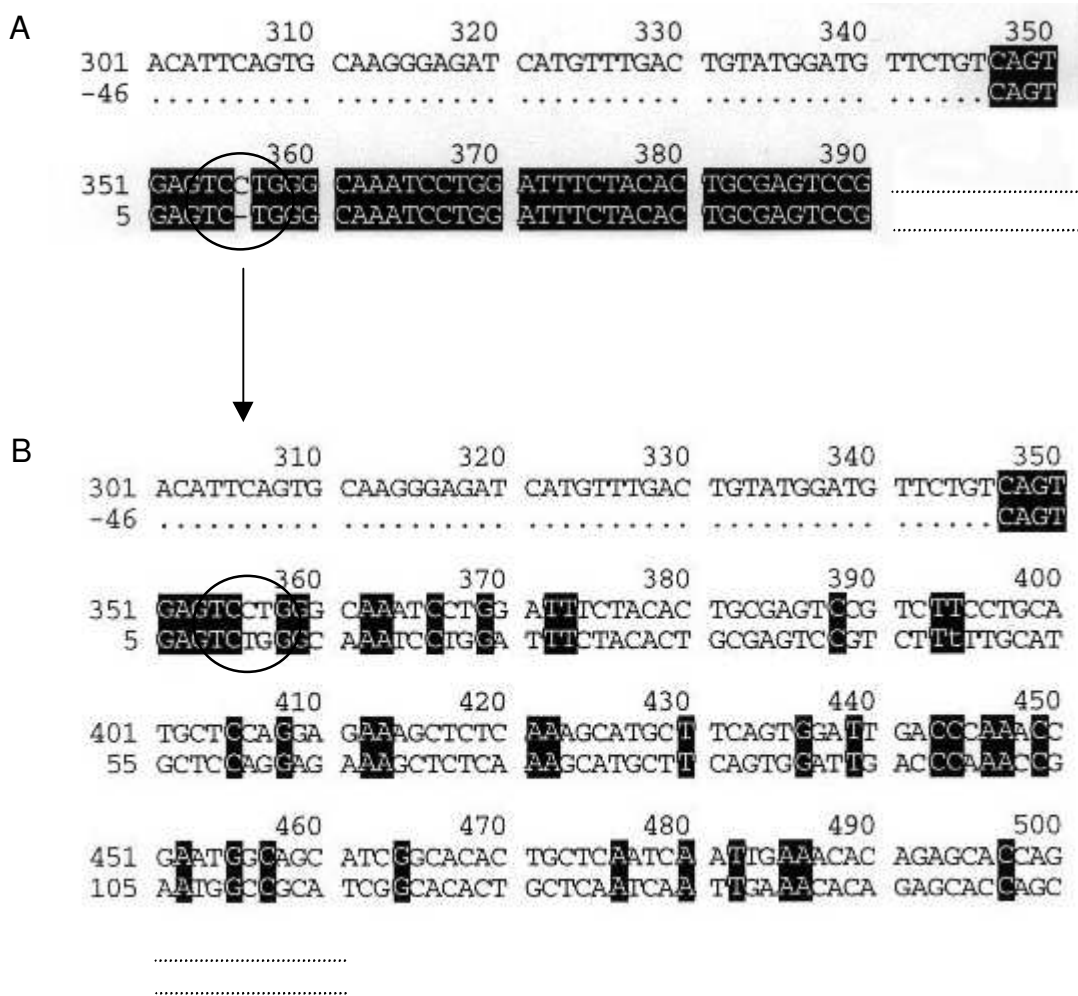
A

310 320 330 340 350
301 ACATTCAGTG CAAGGGAGAT CATGTTTGAC TGTATGGATG TTCTGTCAGT
-46 .......... .......... .......... .......... ......CAGT

360 370 380 390
351 GAGTCCTGGG CAAATCCTGG ATTTCTACAC TGCGAGTCCG
5 GAGTC-TGGG CAAATCCTGG ATTTCTACAC TGCGAGTCCG

B

310 320 330 340 350
301 ACATTCAGTG CAAGGGAGAT CATGTTTGAC TGTATGGATG TTCTGTCAGT
-46 .......... .......... .......... .......... ......CAGT

360 370 380 390 400
351 GAGTCCTGGG CAAATCCTGG ATTTCTACAC TGCGAGTCCG TCTTCCTGCA
5 GAGTCTGGGC AAATCCTGGA TTTCTACACT GCGAGTCCGT CTTtTTGCAT

410 420 430 440 450
401 TGCTCCAGGA GAAAGCTCTC AAAGCATGCT TCAGTGGATT GACCCAAACC
55 GCTCCAGGAG AAAGCTCTCA AAGCATGCTT CAGTGGATTG ACCCAAACCG

460 470 480 490 500
451 GAATGGCAGC ATCGGCACAC TGCTCAATCA ATTGAAACAC AGAGCACCAG
105 AATGGCCGCA TCGGCACACT GCTCAATCAA TTGAAACACA GAGCACCAGC